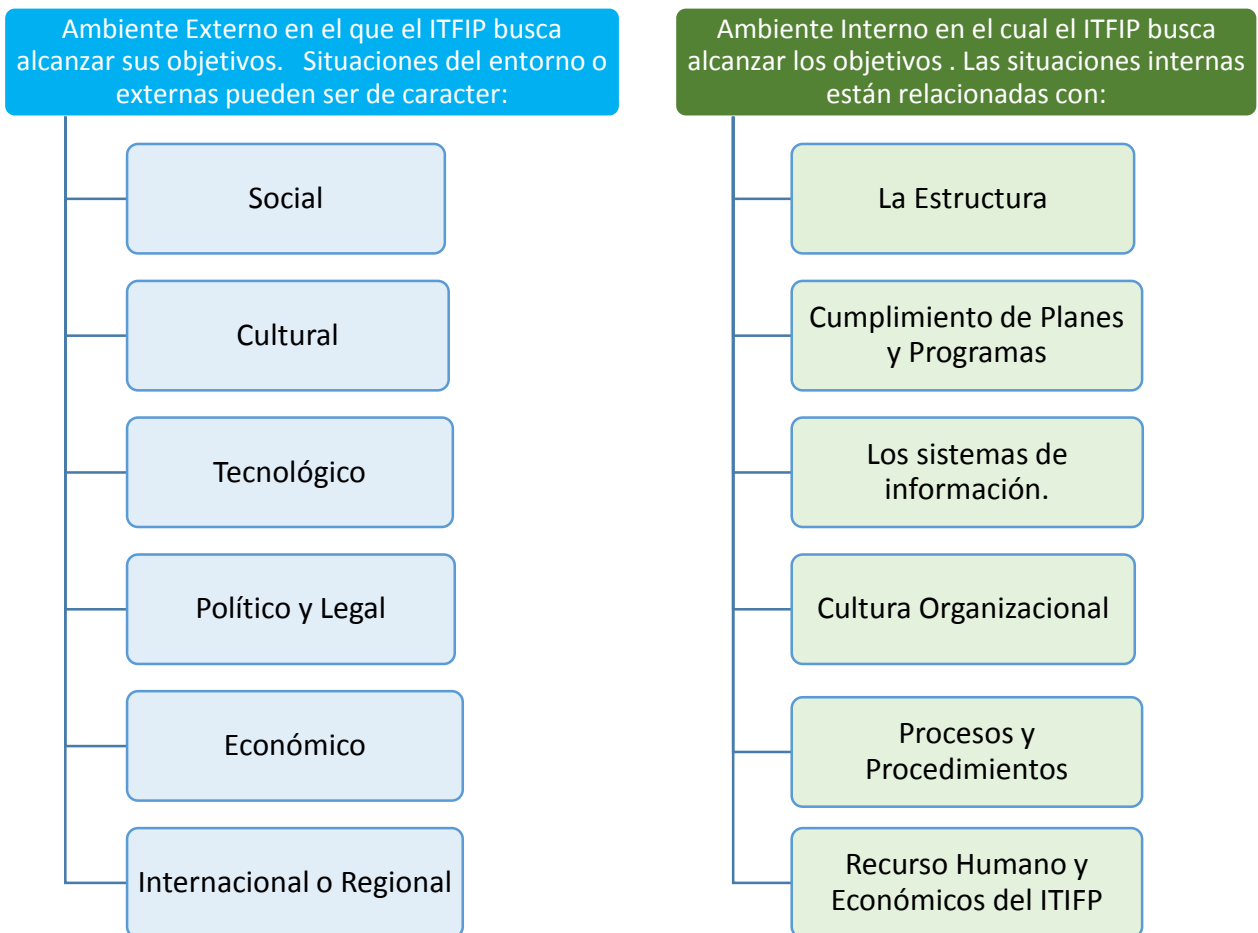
Ambiente Externo en el que el ITFIP busca alcanzar sus objetivos. Situaciones del entorno o externas pueden ser de caracter:

Social

Cultural

Tecnológico

Político y Legal

Económico

Internacional o Regional

Ambiente Interno en el cual el ITFIP busca alcanzar los objetivos . Las situaciones internas están relacionadas con:

La Estructura

Cumplimiento de Planes y Programas

Los sistemas de información.

Cultura Organizacional

Procesos y Procedimientos

Recurso Humano y Económicos del ITIFP